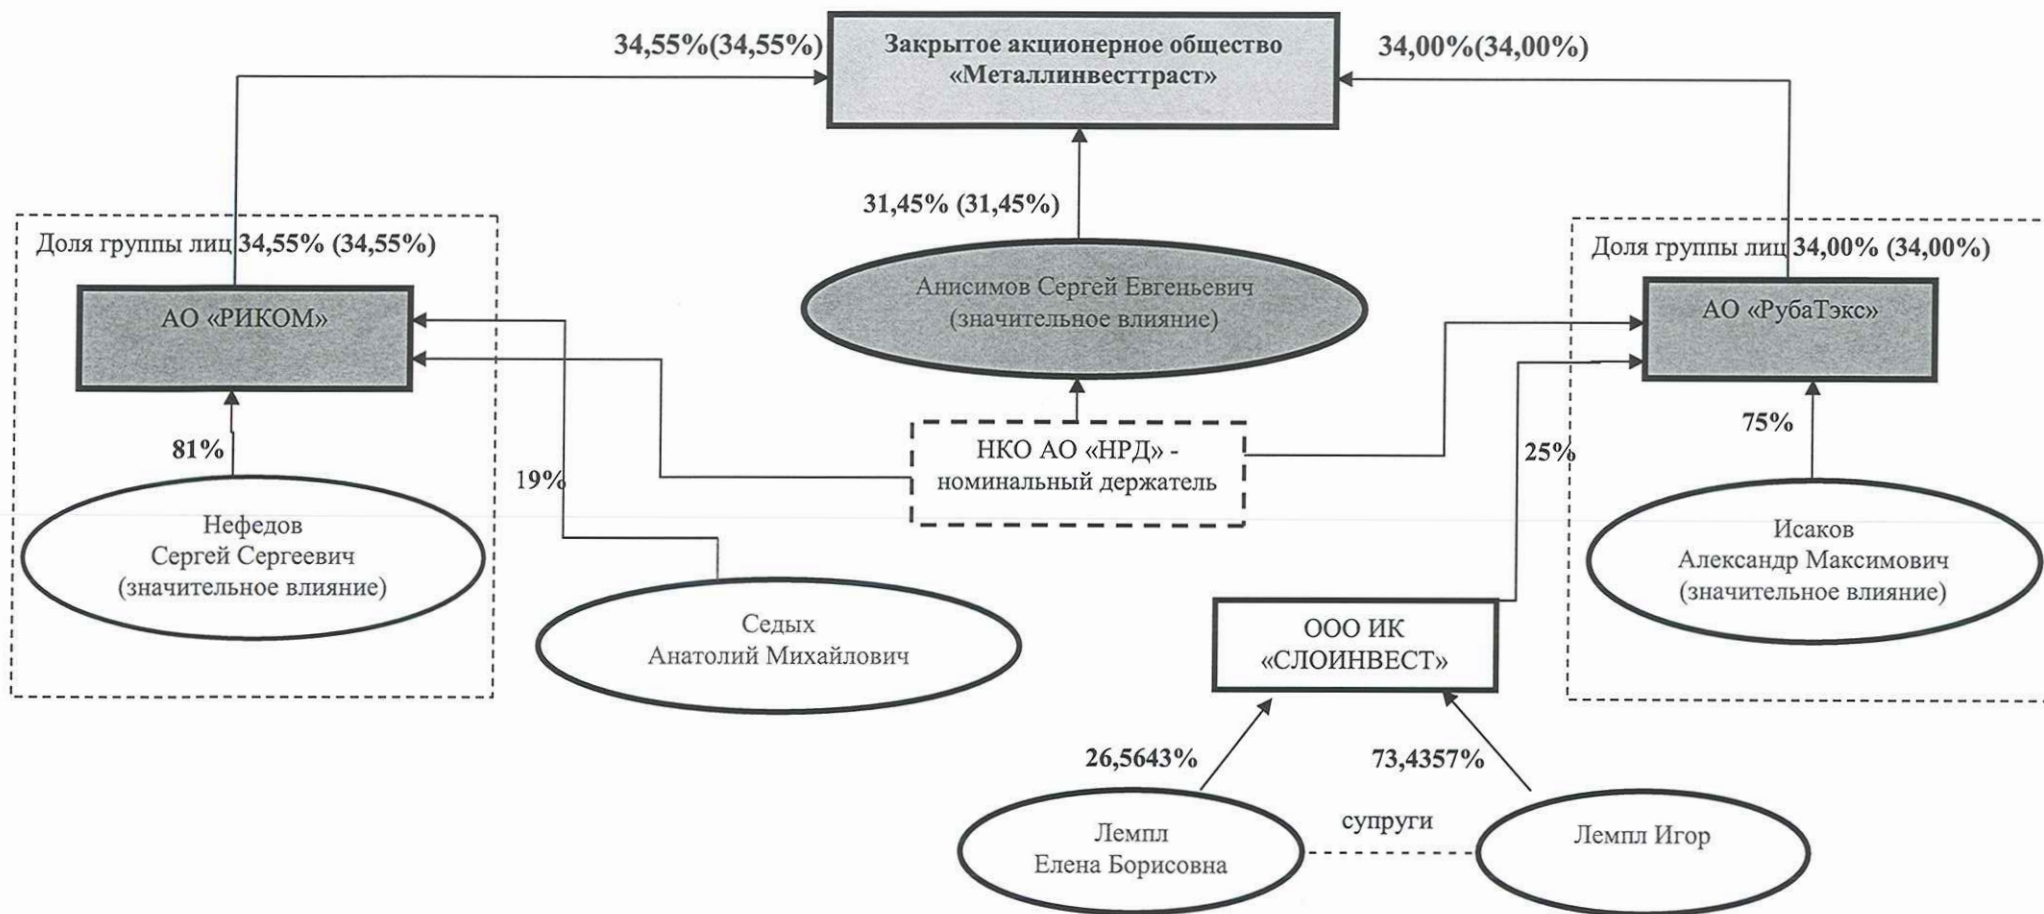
34,55%(34,55%)

Закрытое акционерное общество «Металлинвесттраст»

34,00%(34,00%)

31,45% (31,45%)

Доля группы лиц 34,55% (34,55%)

АО «РИКОМ»

81%

Нефедов Сергей Сергеевич (значительное влияние)

19%

Седых Анатолий Михайлович

Анисимов Сергей Евгеньевич (значительное влияние)

НКО АО «НРД» - номинальный держатель

Доля группы лиц 34,00% (34,00%)

АО «РубаТэкс»

75%

25%

Исаков Александр Максимович (значительное влияние)

ООО ИК «СЛОИНВЕСТ»

26,5643%

73,4357%

Лемпл Елена Борисовна

супруги

Лемпл Игор